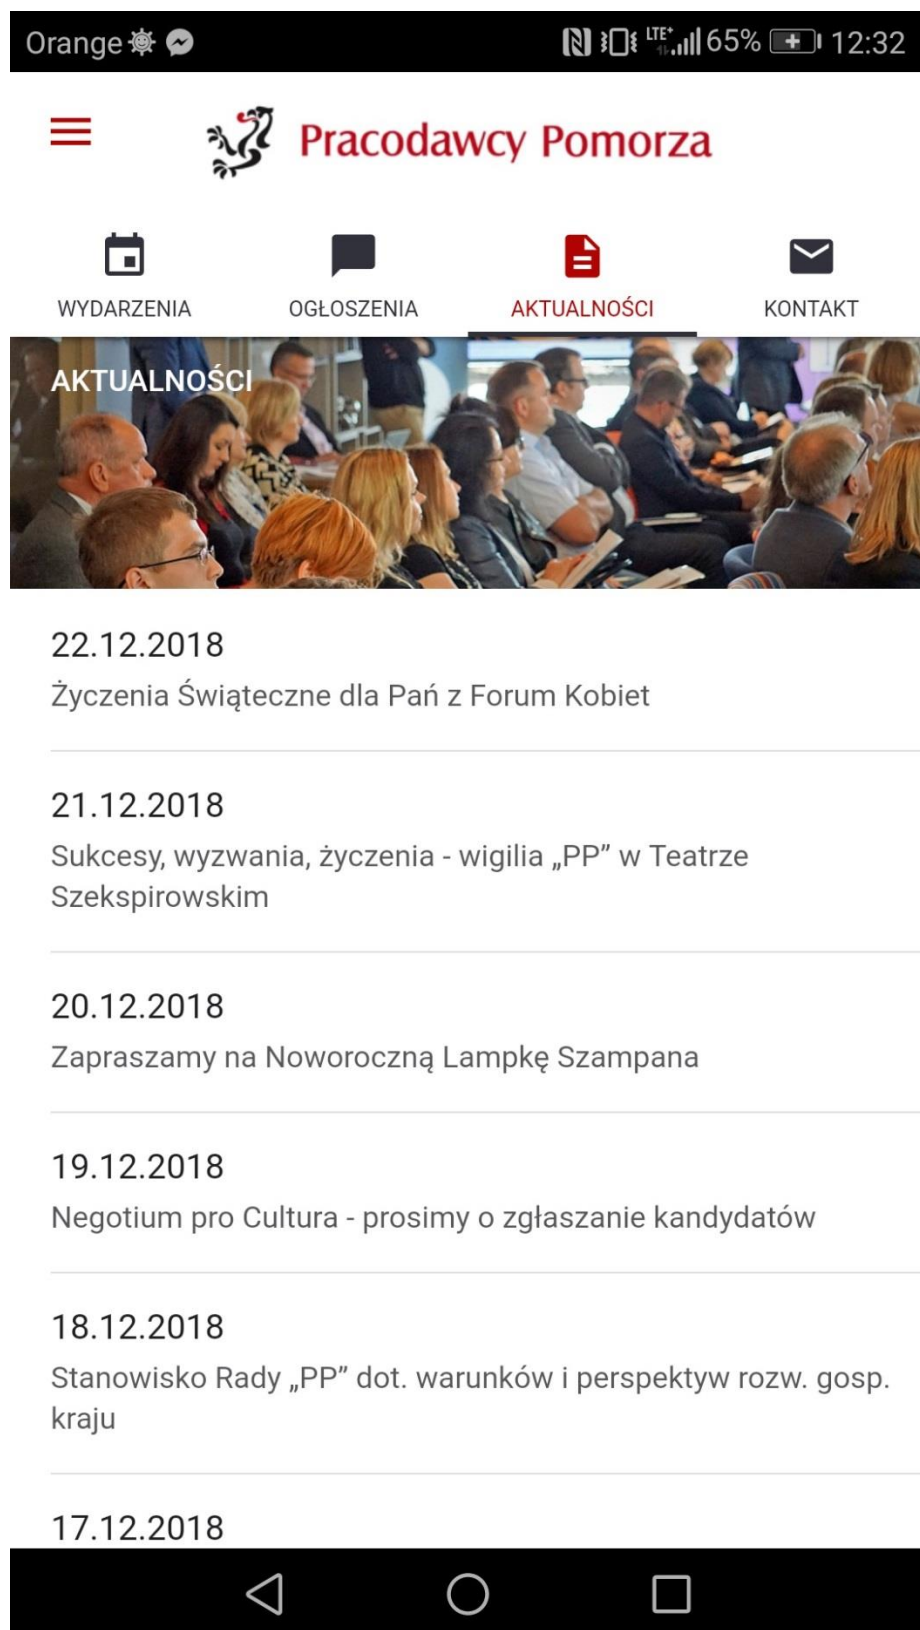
Orange LTE 65% 12:32

Pracodawcy Pomorza

WYDARZENIA
OGŁOSZENIA
AKTUALNOŚCI
KONTAKT

AKTUALNOŚCI

22.12.2018
Życzenia Świąteczne dla Pań z Forum Kobiet

21.12.2018
Sukcesy, wyzwania, życzenia - wigilia „PP" w Teatrze Szekspirowskim

20.12.2018
Zapraszamy na Noworoczną Lampkę Szampana

19.12.2018
Negotium pro Cultura - prosimy o zgłaszanie kandydatów

18.12.2018
Stanowisko Rady „PP" dot. warunków i perspektyw rozw. gosp. kraju

17.12.2018